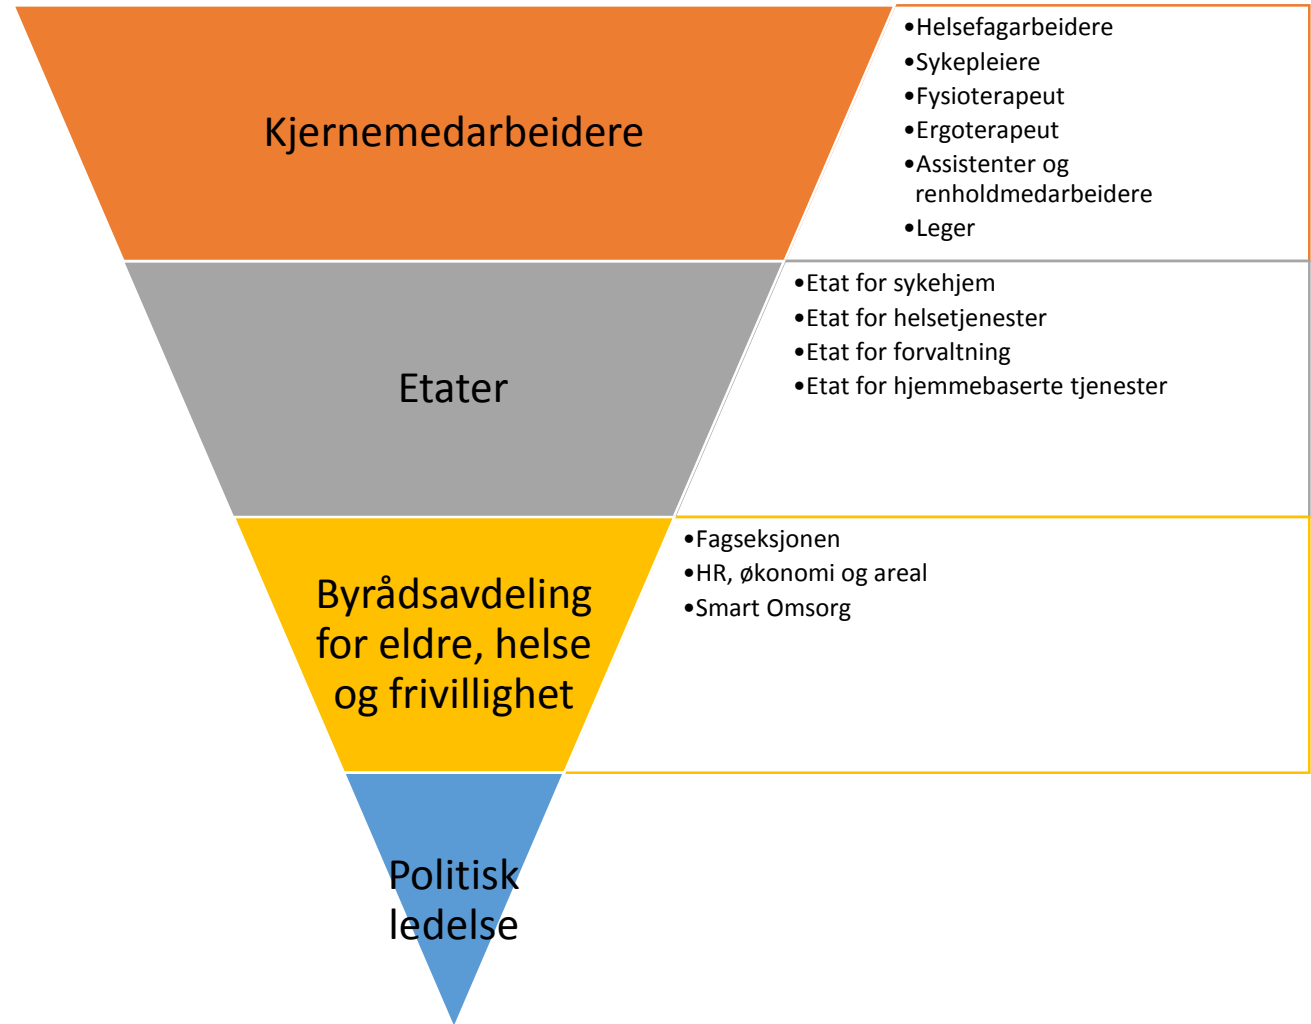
Kjernemedarbeidere

- Helsefagarbeidere
- Sykepleiere
- Fysioterapeut
- Ergoterapeut
- Assistenter og renholdmedarbeidere
- Leger

Etater

- Etat for sykehjem
- Etat for helsetjenester
- Etat for forvaltning
- Etat for hjemmebaserte tjenester

Byrådsavdeling for eldre, helse og frivillighet

- Fagseksjonen
- HR, økonomi og areal
- Smart Omsorg

Politisk ledelse